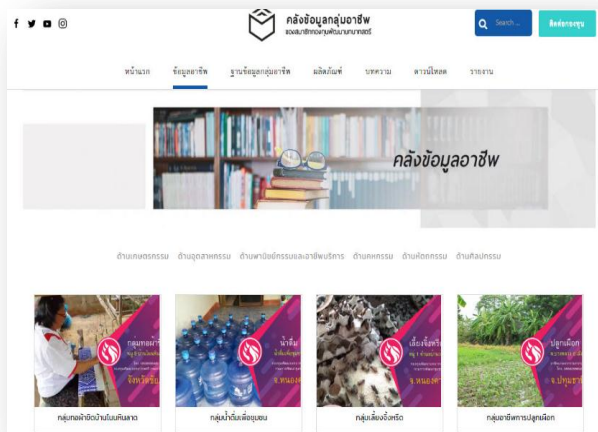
คลังข้อมูลกลุ่มอาชีพ
ของสมาชิกกองทุนพัฒนาบทบาทสตรี

Search ...

ติดต่อกองทุน

หน้าแรก ข้อมูลอาชีพ ฐานข้อมูลกลุ่มอาชีพ ผลิตภัณฑ์ บทความ ดาวน์โหลด รายงาน

คลังข้อมูลอาชีพ

ด้านเกษตรกรรม ด้านอุตสาหกรรม ด้านพาณิชยกรรมและอาชีพบริการ ด้านหัตถกรรม ด้านหัตถกรรม ด้านศิลปกรรม

กลุ่มทอผ้า
จังหวัด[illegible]

น้ำดื่ม
จ.หนอง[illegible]

เลี้ยงจิ้งหรีด
จ.หนองคา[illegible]

ปลูกผัก
จ.ปทุมธา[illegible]

กลุ่มทอผ้าบ้านโนนศิลาลาด

กลุ่มน้ำดื่มเพื่อชุมชน

กลุ่มเลี้ยงจิ้งหรีด

กลุ่มอาชีพการปลูกผัก